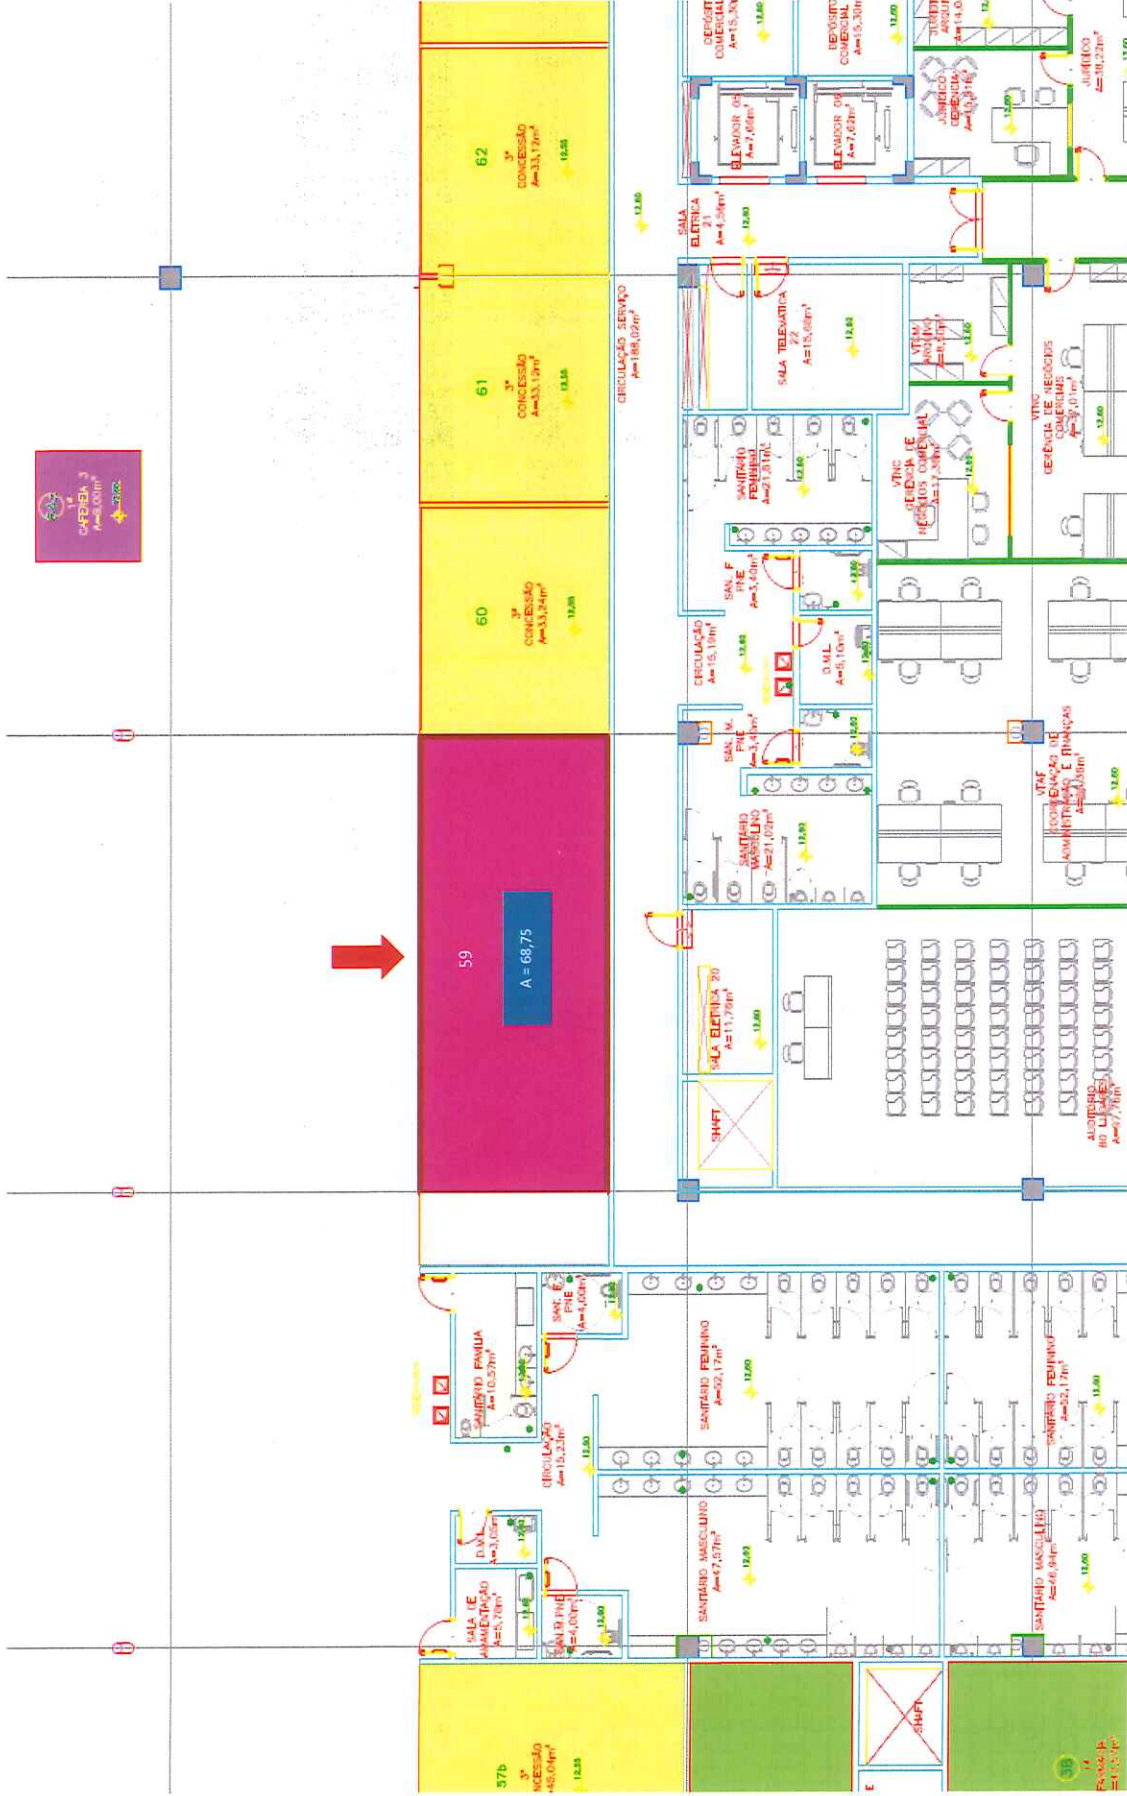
62
3ª CONCESSÃO
A=33,12m²
12,55

61
3ª CONCESSÃO
A=33,12m²
12,55

60
3ª CONCESSÃO
A=33,24m²
12,55

59
A = 68,75

57b
3ª
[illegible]NCESSÃO
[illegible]48,04m²
12,55

CAFETERIA 3
A=8,00m²
12,60

CIRCULAÇÃO SERVIÇO
A=188,02m²

DEPÓSITO COMERCIAL
A=15,30m²

DEPÓSITO COMERCIAL
A=15,30m²

ELEVADOR 05
A=7,60m²

ELEVADOR 06
A=7,62m²

SALA ELÉTRICA
21
A=4,56m²

SALA TELEMÁTICA
22
A=15,66m²

JURÍDICO GERÊNCIA
A=10,91m²

JURÍDICO
A=18,22m²

VTNC ARQUIVO

VTNC GERÊNCIA DE NEGÓCIOS COMERCIAIS
A=17,30m²

VTNC GERÊNCIA DE NEGÓCIOS COMERCIAIS
A=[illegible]

SANITÁRIO FEMININO
A=21,61m²

SAN. F PNE
A=3,40m²

CIRCULAÇÃO
A=15,10m²

D.M.L.
A=5,10m²

SAN. M. PNE
A=3,41m²

SANITÁRIO MASCULINO
A=21,02m²

VTAF COORDENAÇÃO DE ADMINISTRAÇÃO E FINANÇAS
A=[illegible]

SALA ELÉTRICA 20
A=11,70m²

SHAFT

AUDITÓRIO
80 LUGARES
A=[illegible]

SANITÁRIO FAMÍLIA
A=10,57m²

SAN. F PNE
A=4,00m²

CIRCULAÇÃO
A=15,23m²

SANITÁRIO FEMININO
A=52,17m²

SANITÁRIO FEMININO
A=52,17m²

D.M.L.
A=3,05m²

SALA DE AMAMENTAÇÃO
A=5,70m²

SAN. M PNE
A=4,00m²

SANITÁRIO MASCULINO
A=47,57m²

SANITÁRIO MASCULINO
A=46,94m²

SHAFT

12,60